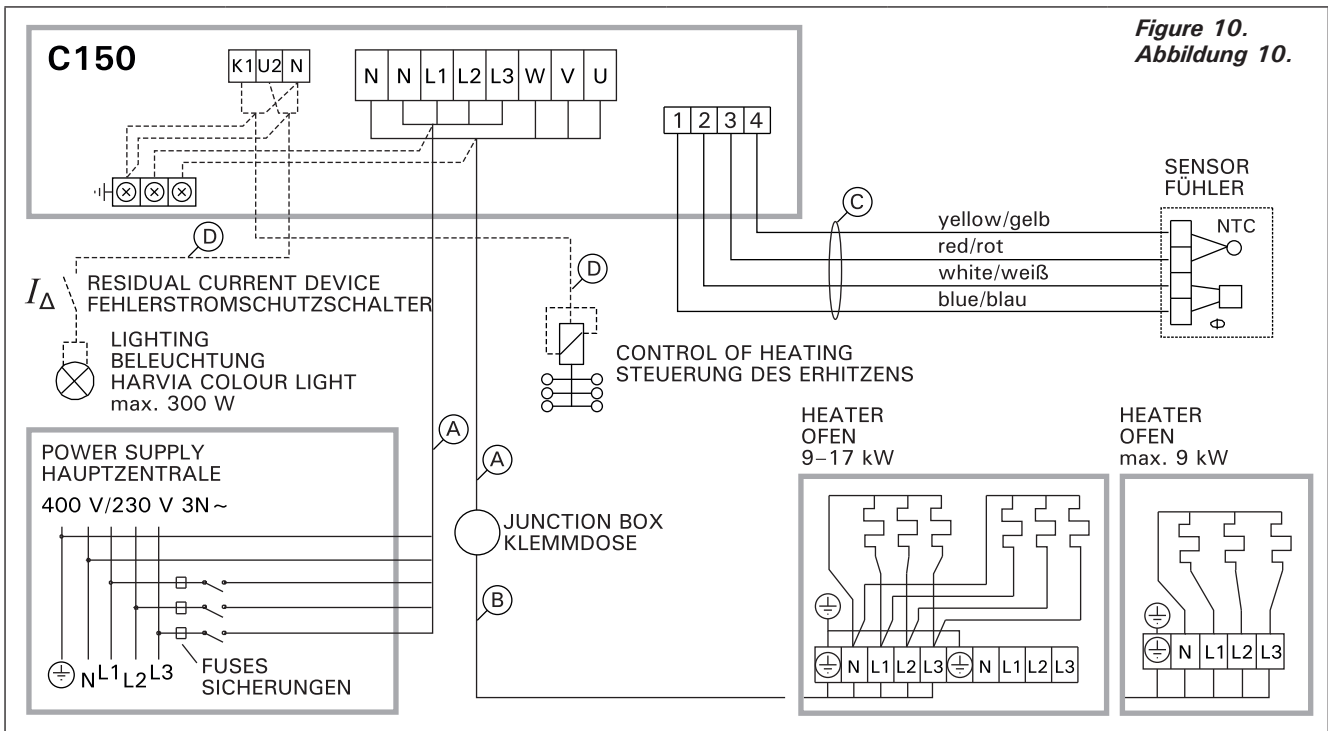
Figure 10.
Abbildung 10.

C150

K1 U2 N

N N L1 L2 L3 W V U

1 2 3 4

SENSOR
FÜHLER

C

yellow/gelb
red/rot
white/weiß
blue/blau

NTC

D

$I_{\Delta}$ RESIDUAL CURRENT DEVICE
FEHLERSTROMSCHUTZSCHALTER

D

LIGHTING
BELEUCHTUNG
HARVIA COLOUR LIGHT
max. 300 W

CONTROL OF HEATING
STEUERUNG DES ERHITZENS

POWER SUPPLY
HAUPTZENTRALE
400 V/230 V 3N ~

A

A

JUNCTION BOX
KLEMMDOSE

B

N L1 L2 L3

FUSES
SICHERUNGEN

HEATER
OFEN
9–17 kW

N L1 L2 L3 N L1 L2 L3

HEATER
OFEN
max. 9 kW

N L1 L2 L3